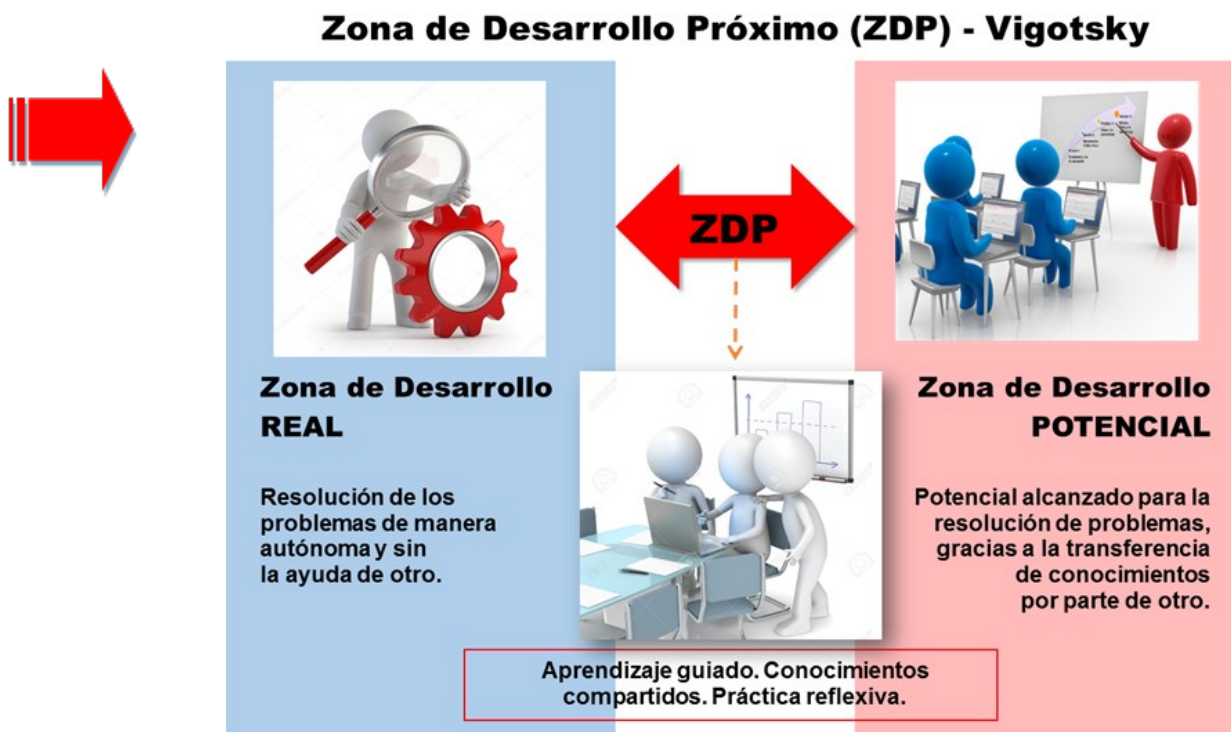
Zona de Desarrollo Próximo (ZDP) - Vigotsky

ZDP

Zona de Desarrollo REAL

Resolución de los problemas de manera autónoma y sin la ayuda de otro.

Zona de Desarrollo POTENCIAL

Potencial alcanzado para la resolución de problemas, gracias a la transferencia de conocimientos por parte de otro.

Aprendizaje guiado. Conocimientos compartidos. Práctica reflexiva.